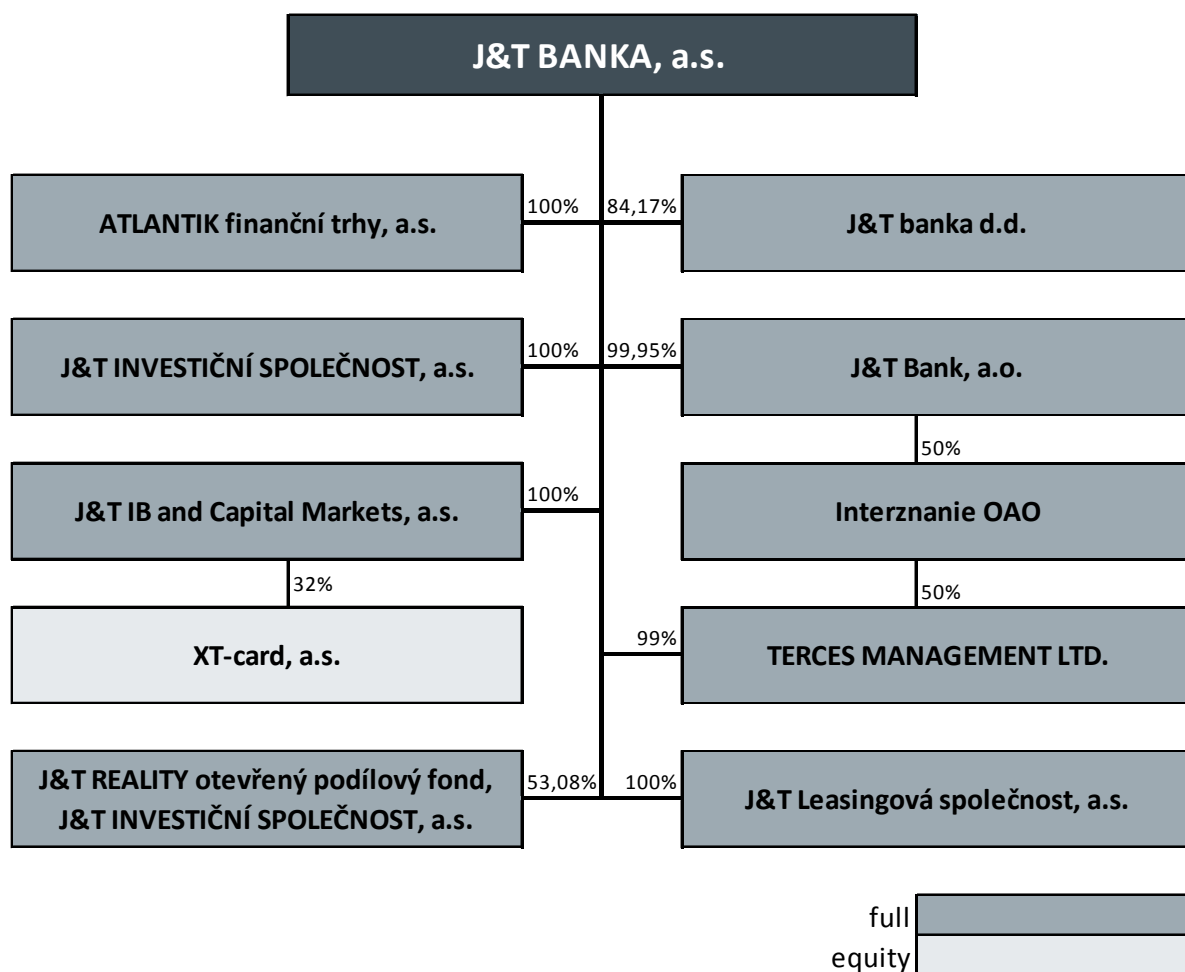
J&T BANKA, a.s.

100%
ATLANTIK finanční trhy, a.s.

84,17%
J&T banka d.d.

100%
J&T INVESTIČNÍ SPOLEČNOST, a.s.

99,95%
J&T Bank, a.o.

50%
Interznanie OAO

100%
J&T IB and Capital Markets, a.s.

32%
XT-card, a.s.

50%
99%
TERCES MANAGEMENT LTD.

J&T REALITY otevřený podílový fond, J&T INVESTIČNÍ SPOLEČNOST, a.s.
53,08%

100%
J&T Leasingová společnost, a.s.

full
equity